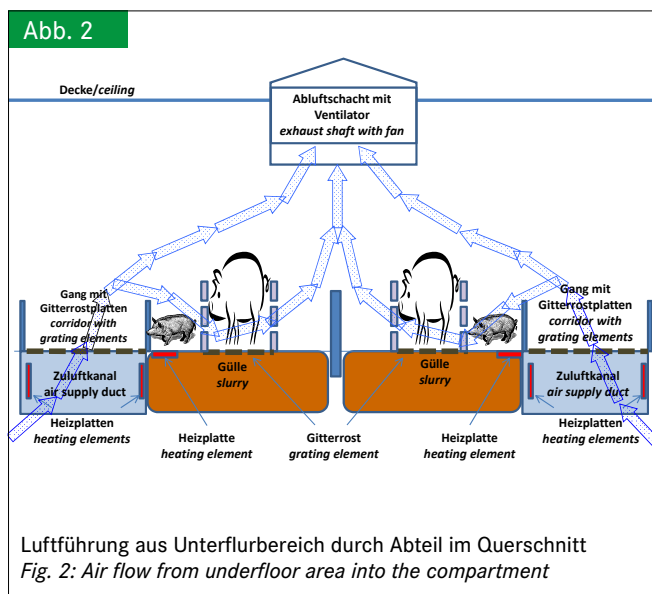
Abb. 2

Decke/*ceiling*

Abluftschacht mit Ventilator
*exhaust shaft with fan*

Gang mit Gitterrostplatten
*corridor with grating elements*

Gang mit Gitterrostplatten
*corridor with grating elements*

Zuluftkanal
*air supply duct*

Gülle
*slurry*

Gülle
*slurry*

Zuluftkanal
*air supply duct*

Heizplatten
*heating elements*

Heizplatte
*heating element*

Gitterrost
*grating element*

Heizplatte
*heating element*

Heizplatten
*heating elements*

Luftführung aus Unterflurbereich durch Abteil im Querschnitt
*Fig. 2: Air flow from underfloor area into the compartment*